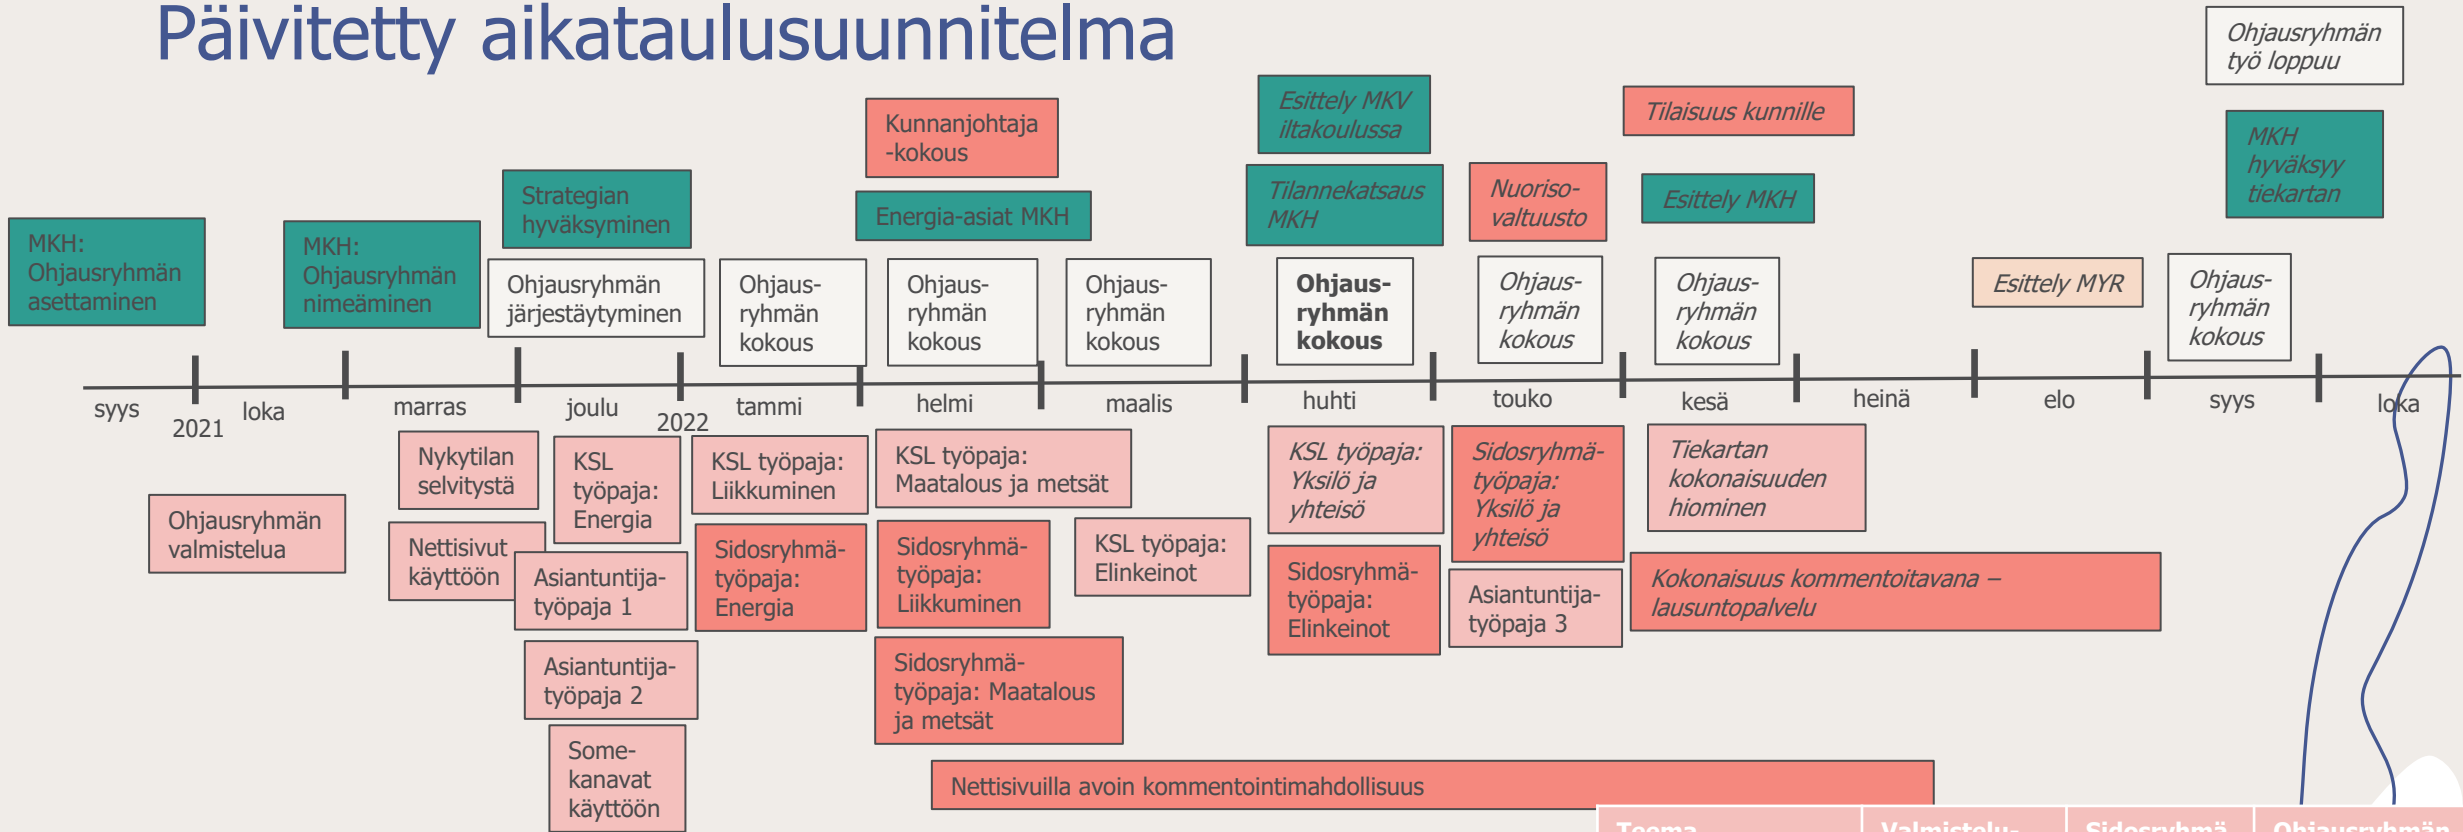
Päivitetty aikataulusuunnitelma

Ohjausryhmän työ loppuu

MKH: Ohjausryhmän asettaminen

MKH: Ohjausryhmän nimeäminen

Strategian hyväksyminen

Ohjausryhmän järjestäytyminen

Ohjaus-ryhmän kokous

Kunnanjohtaja -kokous

Energia-asiat MKH

Ohjaus-ryhmän kokous

Ohjaus-ryhmän kokous

Esittely MKV iltakoulussa

Tilannekatsaus MKH

Ohjaus-ryhmän kokous

Nuoriso-valtuusto

Ohjaus-ryhmän kokous

Tilaisuus kunnille

Esittely MKH

Ohjaus-ryhmän kokous

Esittely MYR

MKH hyväksyy tiekartan

Ohjaus-ryhmän kokous

syys 2021 loka marras joulu 2022 tammi helmi maalis huhti touko kesä heinä elo syys loka

Ohjausryhmän valmistelua

Nykytilan selvitystä

Nettisivut käyttöön

KSL työpaja: Energia

Asiantuntija-työpaja 1

Asiantuntija-työpaja 2

Some-kanavat käyttöön

KSL työpaja: Liikkuminen

Sidosryhmä-työpaja: Energia

KSL työpaja: Maatalous ja metsät

Sidosryhmä-työpaja: Liikkuminen

Sidosryhmä-työpaja: Maatalous ja metsät

KSL työpaja: Elinkeinot

KSL työpaja: Yksilö ja yhteisö

Sidosryhmä-työpaja: Elinkeinot

Sidosryhmä-työpaja: Yksilö ja yhteisö

Asiantuntija-työpaja 3

Tiekartan kokonaisuuden hiominen

Kokonaisuus kommentoitavana – lausuntopalvelu

Nettisivuilla avoin kommentointimahdollisuus

Teema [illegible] Valmistelu- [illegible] Sidosryhmä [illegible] Ohjausryhmän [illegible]